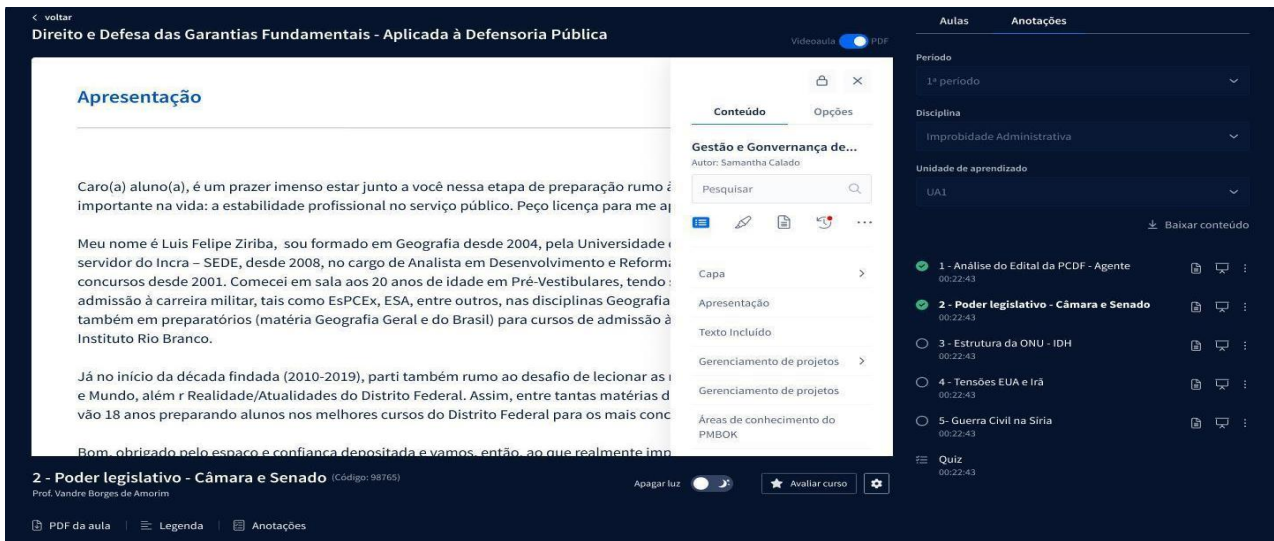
< voltar
Direito e Defesa das Garantias Fundamentais - Aplicada à Defensoria Pública

Videoaula PDF

Apresentação

Caro(a) aluno(a), é um prazer imenso estar junto a você nessa etapa de preparação rumo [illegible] importante na vida: a estabilidade profissional no serviço público. Peço licença para me a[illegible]

Meu nome é Luis Felipe Ziriba, sou formado em Geografia desde 2004, pela Universidade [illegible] servidor do Incra – SEDE, desde 2008, no cargo de Analista em Desenvolvimento e Reform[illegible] concursos desde 2001. Comecei em sala aos 20 anos de idade em Pré-Vestibulares, tendo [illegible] admissão à carreira militar, tais como EsPCEx, ESA, entre outros, nas disciplinas Geografia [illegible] também em preparatórios (matéria Geografia Geral e do Brasil) para cursos de admissão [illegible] Instituto Rio Branco.

Já no início da década findada (2010-2019), parti também rumo ao desafio de lecionar as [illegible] e Mundo, além r Realidade/Atualidades do Distrito Federal. Assim, entre tantas matérias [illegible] vão 18 anos preparando alunos nos melhores cursos do Distrito Federal para os mais conc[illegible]

Bom, obrigado pelo espaço e confiança depositada e vamos, então, ao que realmente imp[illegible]

Conteúdo
Opções
Gestão e Gonvernança de...
Autor: Samantha Calado
Pesquisar
Capa
Apresentação
Texto Incluído
Gerenciamento de projetos
Gerenciamento de projetos
Áreas de conhecimento do PMBOK

Aulas
Anotações
Período
1º periodo
Disciplina
Improbidade Administrativa
Unidade de aprendizado
UA1
Baixar conteúdo
1 - Análise do Edital da PCDF - Agente
00:22:43
2 - Poder legislativo - Câmara e Senado
00:22:43
3 - Estrutura da ONU - IDH
00:22:43
4 - Tensões EUA e Irã
00:22:43
5- Guerra Civil na Síria
00:22:43
Quiz
00:22:43

2 - Poder legislativo - Câmara e Senado (Código: 98765)
Prof. Vandre Borges de Amorim
Apagar luz
Avaliar curso
PDF da aula | Legenda | Anotações